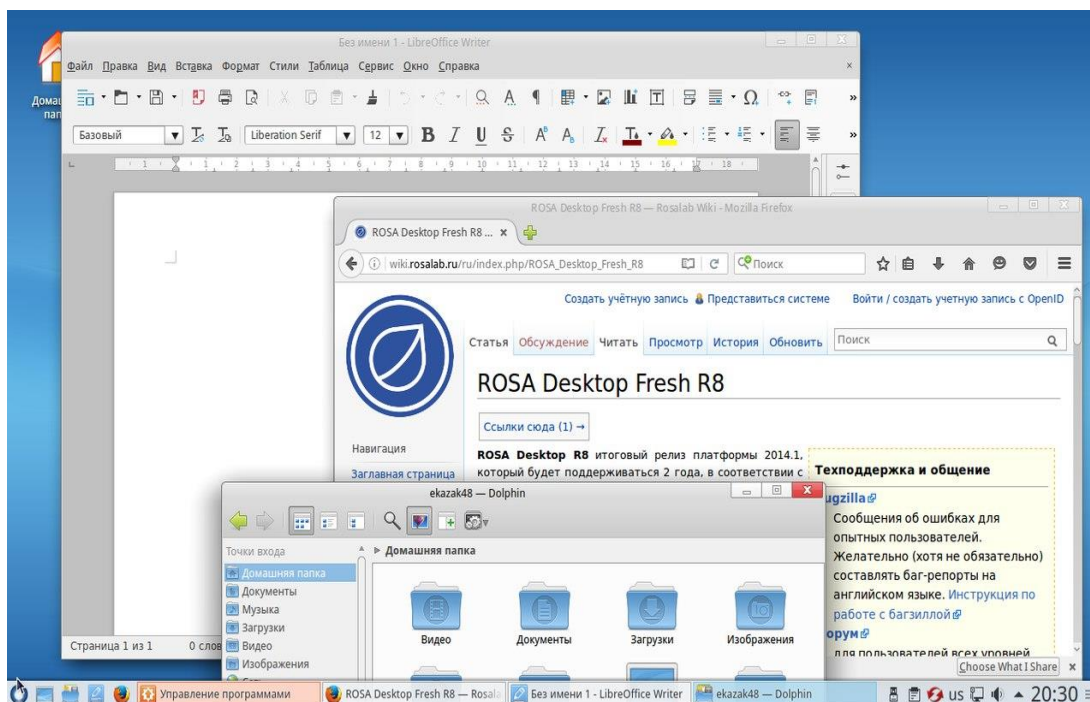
Домашняя папка

Без имени 1 - LibreOffice Writer

Файл Правка Вид Вставка Формат Стили Таблица Сервис Окно Справка

Базовый Liberation Serif 12

1 2 3 4 5 6 7 8 9 10 11 12 13 14 15 16 17 18

Страница 1 из 1 0 слов

ROSA Desktop Fresh R8 — Rosalab Wiki - Mozilla Firefox

ROSA Desktop Fresh R8 ...

wiki.rosalab.ru/ru/index.php/ROSA_Desktop_Fresh_R8

Поиск

Создать учётную запись Представиться системе Войти / создать учетную запись с OpenID

Статья Обсуждение Читать Просмотр История Обновить Поиск

ROSA Desktop Fresh R8

Ссылки сюда (1) →

Навигация

Заглавная страница

ROSA Desktop R8 итоговый релиз платформы 2014.1, который будет поддерживаться 2 года, в соответствии с

Техподдержка и общение

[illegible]ugzilla

Сообщения об ошибках для опытных пользователей. Желательно (хотя не обязательно) составлять баг-репорты на английском языке. Инструкция по работе с багзиллой

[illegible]орум

для пользователей всех уровней

Choose What I Share

ekazak48 — Dolphin

Точки входа

Домашняя папка

Документы

Музыка

Загрузки

Видео

Изображения

Домашняя папка

Видео

Документы

Загрузки

Изображения

Управление программами

ROSA Desktop Fresh R8 — Rosala

Без имени 1 - LibreOffice Writer

ekazak48 — Dolphin

us

20:30